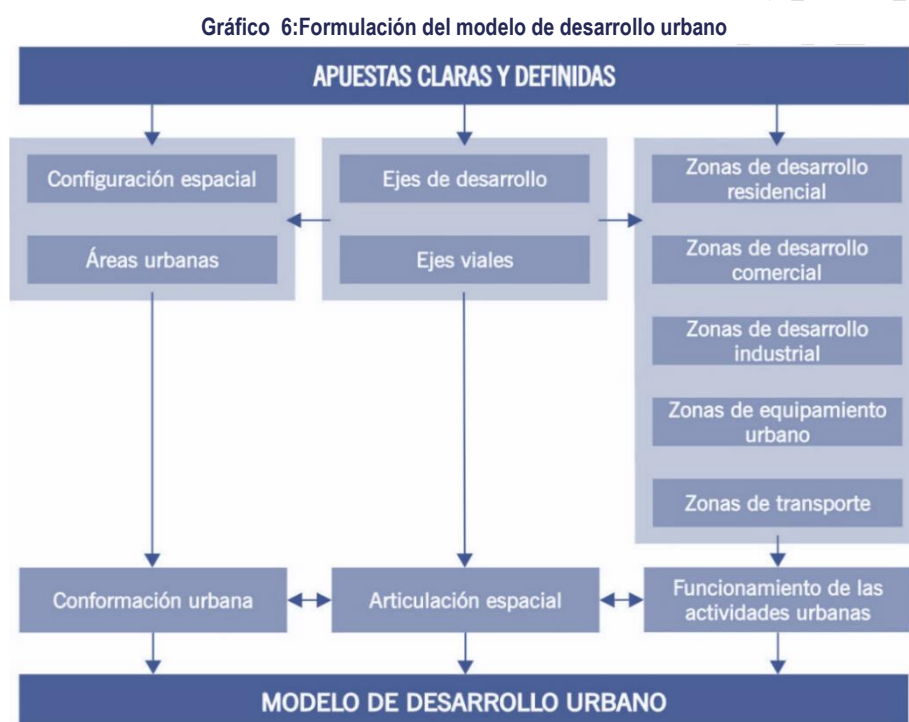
Gráfico 6:Formulación del modelo de desarrollo urbano

APUESTAS CLARAS Y DEFINIDAS

Configuración espacial

Áreas urbanas

Ejes de desarrollo

Ejes viales

Zonas de desarrollo residencial

Zonas de desarrollo comercial

Zonas de desarrollo industrial

Zonas de equipamiento urbano

Zonas de transporte

Conformación urbana

Articulación espacial

Funcionamiento de las actividades urbanas

MODELO DE DESARROLLO URBANO